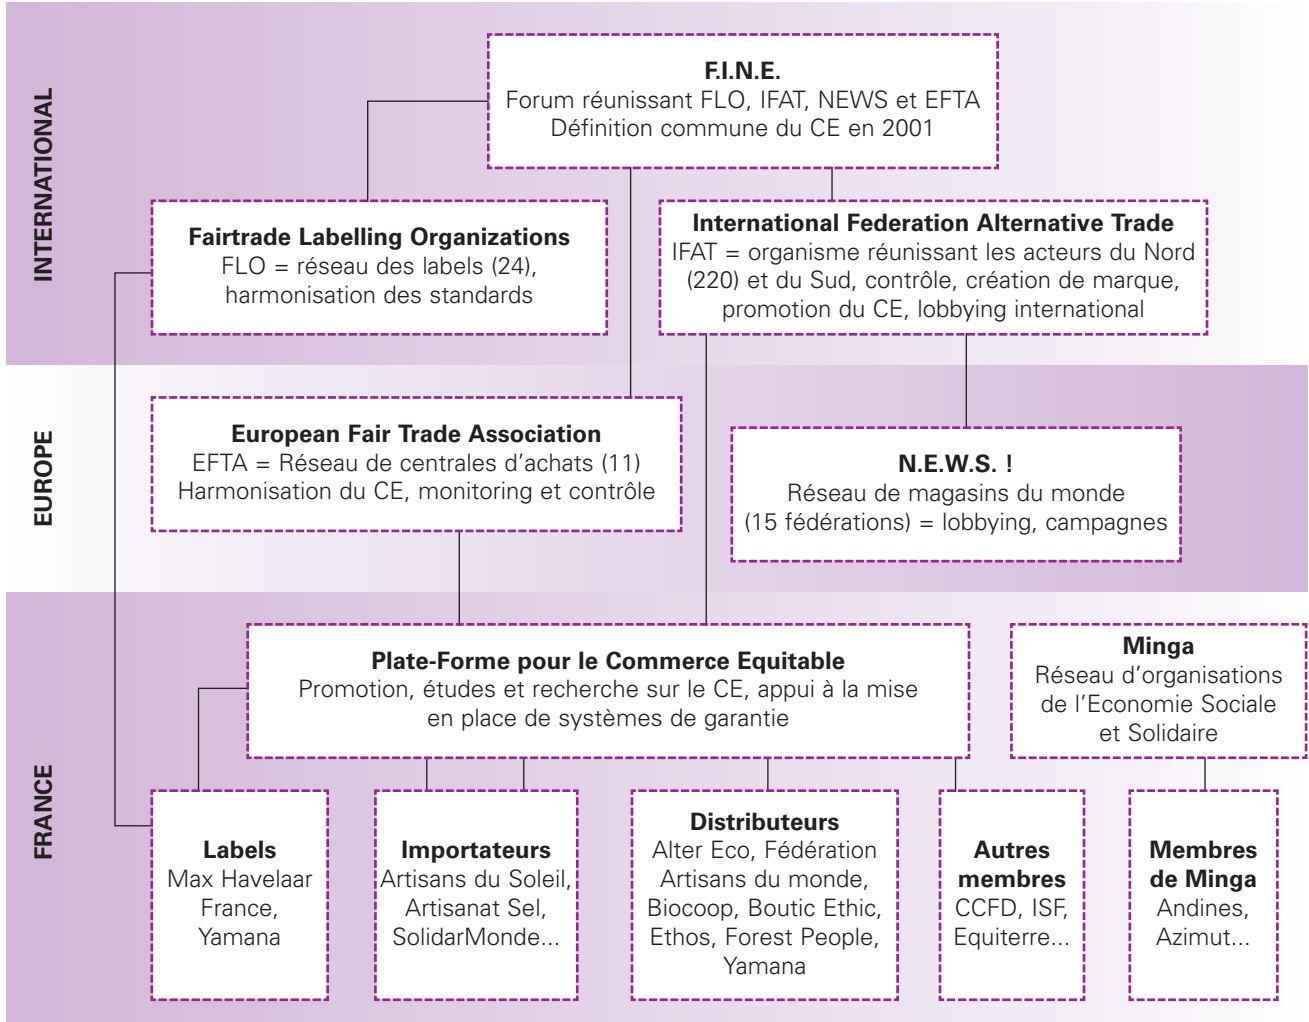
INTERNATIONAL

F.I.N.E.
Forum réunissant FLO, IFAT, NEWS et EFTA
Définition commune du CE en 2001

Fairtrade Labelling Organizations
FLO = réseau des labels (24), harmonisation des standards

International Federation Alternative Trade
IFAT = organisme réunissant les acteurs du Nord (220) et du Sud, contrôle, création de marque, promotion du CE, lobbying international

EUROPE

European Fair Trade Association
EFTA = Réseau de centrales d'achats (11)
Harmonisation du CE, monitoring et contrôle

N.E.W.S. !
Réseau de magasins du monde
(15 fédérations) = lobbying, campagnes

FRANCE

Plate-Forme pour le Commerce Equitable
Promotion, études et recherche sur le CE, appui à la mise en place de systèmes de garantie

Minga
Réseau d'organisations de l'Economie Sociale et Solidaire

Labels
Max Havelaar France, Yamana

Importateurs
Artisans du Soleil, Artisanat Sel, SolidarMonde...

Distributeurs
Alter Eco, Fédération Artisans du monde, Biocoop, Boutic Ethic, Ethos, Forest People, Yamana

Autres membres
CCFD, ISF, Equiterre...

Membres de Minga
Andines, Azimut...